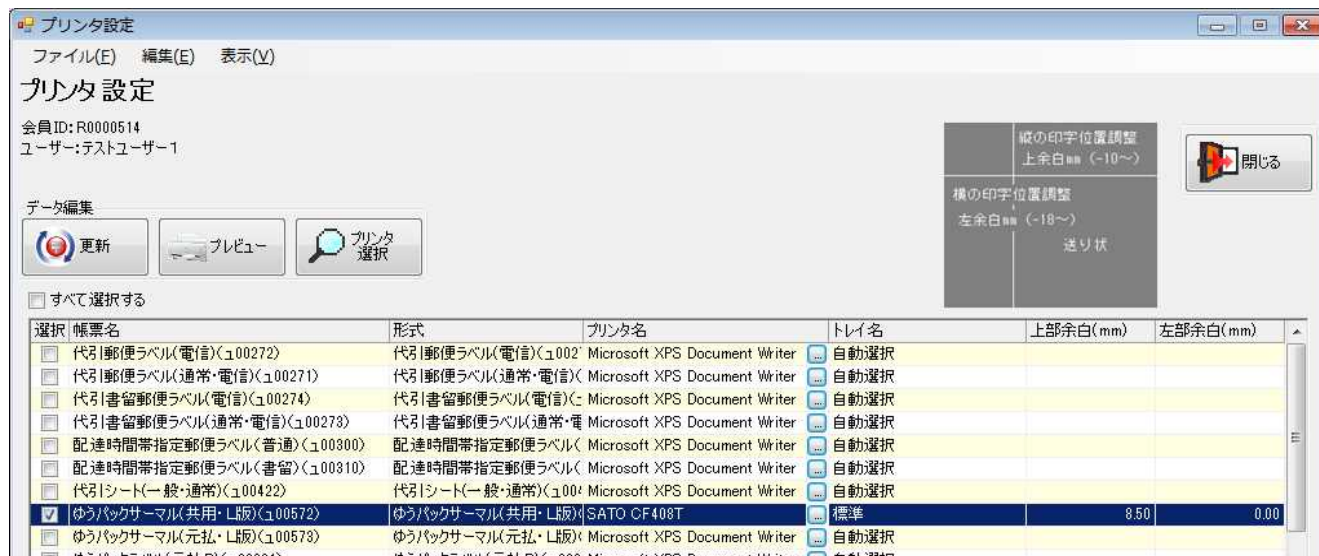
プリンタ設定

ファイル(F) 編集(E) 表示(V)

プリンタ設定

会員ID:R0000514
ユーザー:テストユーザー1

縦の印字位置調整
上余白mm (-10~)
横の印字位置調整
左余白mm (-18~)
送り状

閉じる

データ編集

更新 プレビュー プリンタ選択

すべて選択する

| 選択 | 帳票名 | 形式 | プリンタ名 | トレイ名 | 上部余白(mm) | 左部余白(mm) |
|---|---|---|---|---|---|---|
| | 代引郵便ラベル(電信)(ュ00272) | 代引郵便ラベル(電信)(ュ002 | Microsoft XPS Document Writer | 自動選択 | | |
| | 代引郵便ラベル(通常・電信)(ュ00271) | 代引郵便ラベル(通常・電信)( | Microsoft XPS Document Writer | 自動選択 | | |
| | 代引書留郵便ラベル(電信)(ュ00274) | 代引書留郵便ラベル(電信)(ュ | Microsoft XPS Document Writer | 自動選択 | | |
| | 代引書留郵便ラベル(通常・電信)(ュ00273) | 代引書留郵便ラベル(通常・電 | Microsoft XPS Document Writer | 自動選択 | | |
| | 配達時間帯指定郵便ラベル(普通)(ュ00300) | 配達時間帯指定郵便ラベル( | Microsoft XPS Document Writer | 自動選択 | | |
| | 配達時間帯指定郵便ラベル(書留)(ュ00310) | 配達時間帯指定郵便ラベル( | Microsoft XPS Document Writer | 自動選択 | | |
| | 代引シート(一般・通常)(ュ00422) | 代引シート(一般・通常)(ュ00 | Microsoft XPS Document Writer | 自動選択 | | |
| ☑ | ゆうパックサーマル(共用・L版)(ュ00572) | ゆうパックサーマル(共用・L版)( | SATO CF408T | 標準 | 8.50 | 0.00 |
| | ゆうパックサーマル(元払・L版)(ュ00573) | ゆうパックサーマル(元払・L版)( | Microsoft XPS Document Writer | 自動選択 | | |
| | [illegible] | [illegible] | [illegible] | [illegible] | | |